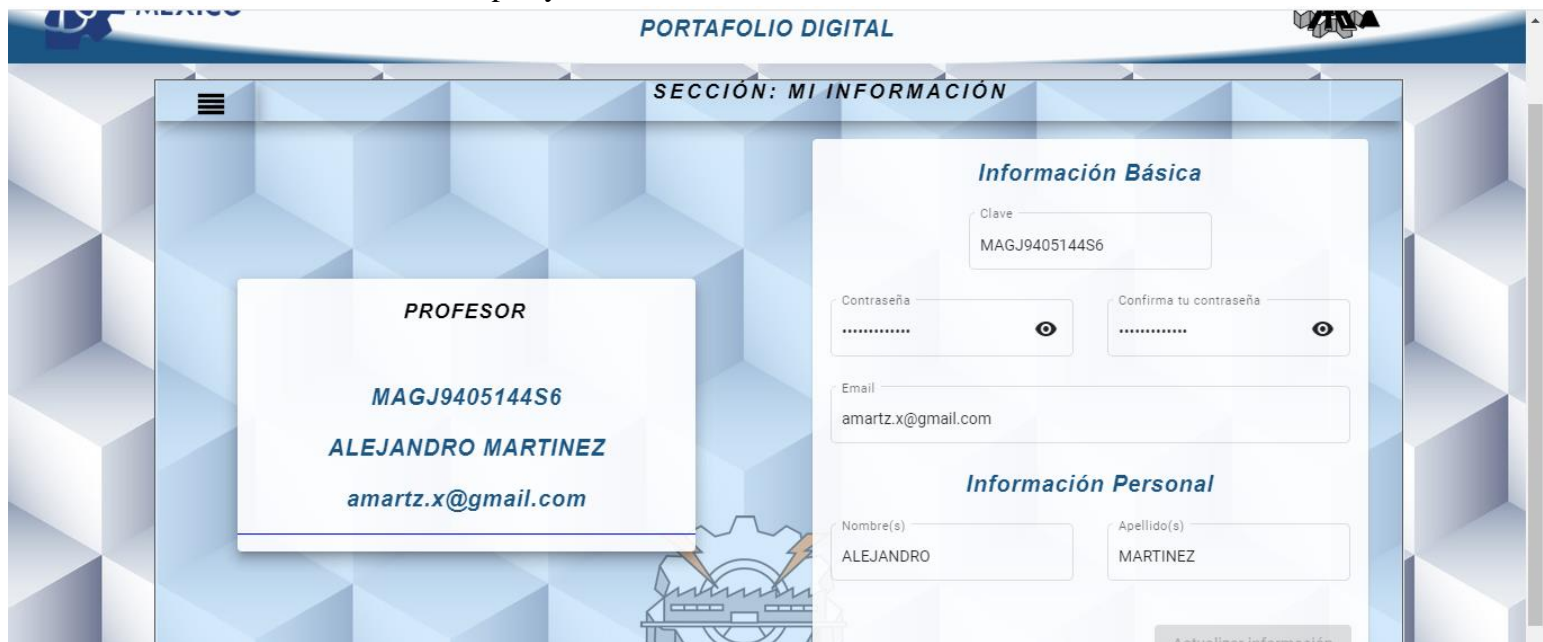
MEXICO

PORTAFOLIO DIGITAL

SECCIÓN: MI INFORMACIÓN

PROFESOR

MAGJ9405144S6

ALEJANDRO MARTINEZ

amartz.x@gmail.com

Información Básica

Clave
MAGJ9405144S6

Contraseña
.............

Confirma tu contraseña
.............

Email
amartz.x@gmail.com

Información Personal

Nombre(s)
ALEJANDRO

Apellido(s)
MARTINEZ

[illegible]